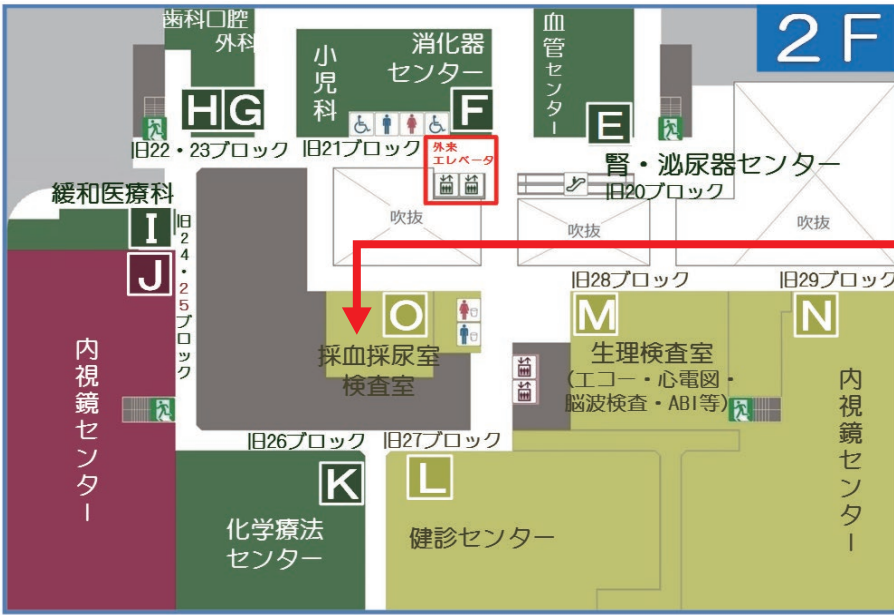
2F

歯科口腔外科

H G

旧22・23ブロック

小児科

消化器センター

F

旧21ブロック

外来エレベータ

血管センター

E

腎・泌尿器センター

旧20ブロック

緩和医療科

I

J

旧24・25ブロック

吹抜

吹抜

吹抜

O

採血採尿室
検査室

旧28ブロック

M

生理検査室
(エコー・心電図・脳波検査・ABI等)

旧29ブロック

N

内視鏡センター

内視鏡センター

旧26ブロック

旧27ブロック

K

化学療法センター

L

健診センター